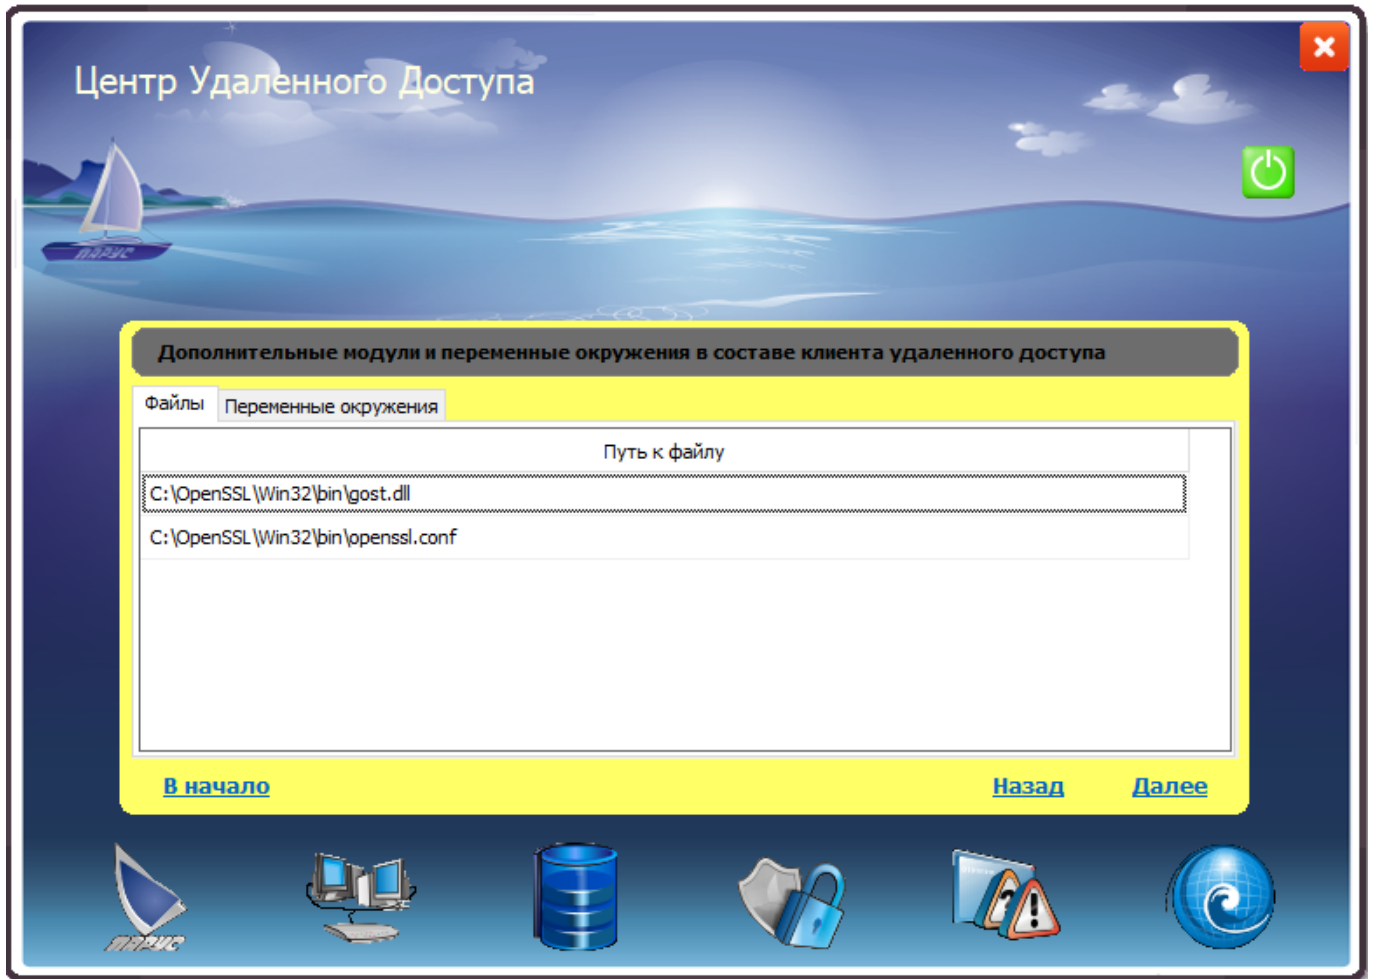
Центр Удаленного Доступа

ПАРУС

Дополнительные модули и переменные окружения в составе клиента удаленного доступа

Файлы | Переменные окружения

| Путь к файлу |
|---|
| C:\OpenSSL\Win32\bin\gost.dll |
| C:\OpenSSL\Win32\bin\openssl.conf |

В начало

Назад

Далее

ПАРУС